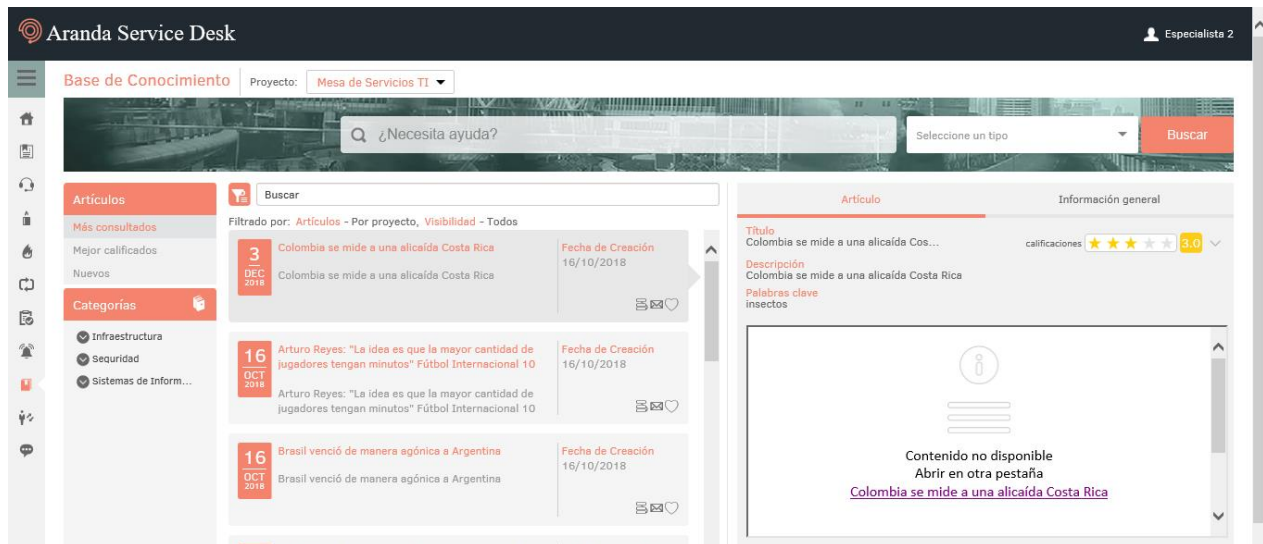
Aranda Service Desk

Especialista 2

Base de Conocimiento

Proyecto: Mesa de Servicios TI

¿Necesita ayuda?

Seleccione un tipo

Buscar

Artículos

Más consultados

Mejor calificados

Nuevos

Categorías

Infraestructura

Seguridad

Sistemas de Inform...

Buscar

Filtrado por: Artículos - Por proyecto, Visibilidad - Todos

3 DEC 2018

Colombia se mide a una alicaída Costa Rica

Colombia se mide a una alicaída Costa Rica

Fecha de Creación
16/10/2018

16 OCT 2018

Arturo Reyes: "La idea es que la mayor cantidad de jugadores tengan minutos" Fútbol Internacional 10

Arturo Reyes: "La idea es que la mayor cantidad de jugadores tengan minutos" Fútbol Internacional 10

Fecha de Creación
16/10/2018

16 OCT 2018

Brasil venció de manera agónica a Argentina

Brasil venció de manera agónica a Argentina

Fecha de Creación
16/10/2018

Artículo

Información general

Título
Colombia se mide a una alicaída Cos...

calificaciones 3.0

Descripción
Colombia se mide a una alicaída Costa Rica

Palabras clave
insectos

Contenido no disponible
Abrir en otra pestaña
Colombia se mide a una alicaída Costa Rica